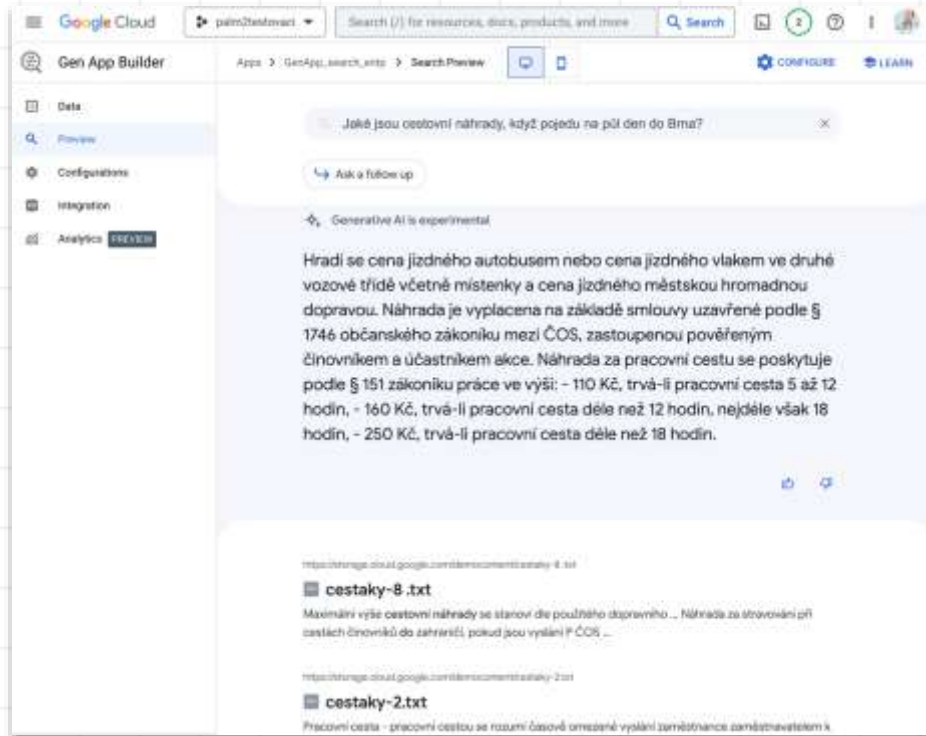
Google Cloud palm2testovani Search (/) for resources, docs, products, and more Search 2

Gen App Builder

Apps > GenApp_search_ents > Search Preview

CONFIGURE LEARN

Data
Preview
Configurations
Integration
Analytics PREVIEW

Jaké jsou cestovní náhrady, když pojedu na půl den do Brna?

Ask a follow up

Generative AI is experimental

Hradí se cena jízdného autobusem nebo cena jízdného vlakem ve druhé vozové třídě včetně místenky a cena jízdného městskou hromadnou dopravou. Náhrada je vyplacena na základě smlouvy uzavřené podle § 1746 občanského zákoníku mezi ČOS, zastoupenou pověřeným činovníkem a účastníkem akce. Náhrada za pracovní cestu se poskytuje podle § 151 zákoníku práce ve výši: - 110 Kč, trvá-li pracovní cesta 5 až 12 hodin, - 160 Kč, trvá-li pracovní cesta déle než 12 hodin, nejdéle však 18 hodin, - 250 Kč, trvá-li pracovní cesta déle než 18 hodin.

https://storage.cloud.google.com/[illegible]/cestaky-8.txt

cestaky-8 .txt

Maximální výše cestovní náhrady se stanoví dle použitého dopravního ... Náhrada za stravování při cestách činovníků do zahraničí, pokud jsou vysláni P ČOS ...

https://storage.cloud.google.com/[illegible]/cestaky-2.txt

cestaky-2.txt

Pracovní cesta - pracovní cestou se rozumí časově omezené vyslání zaměstnance zaměstnavatelem k